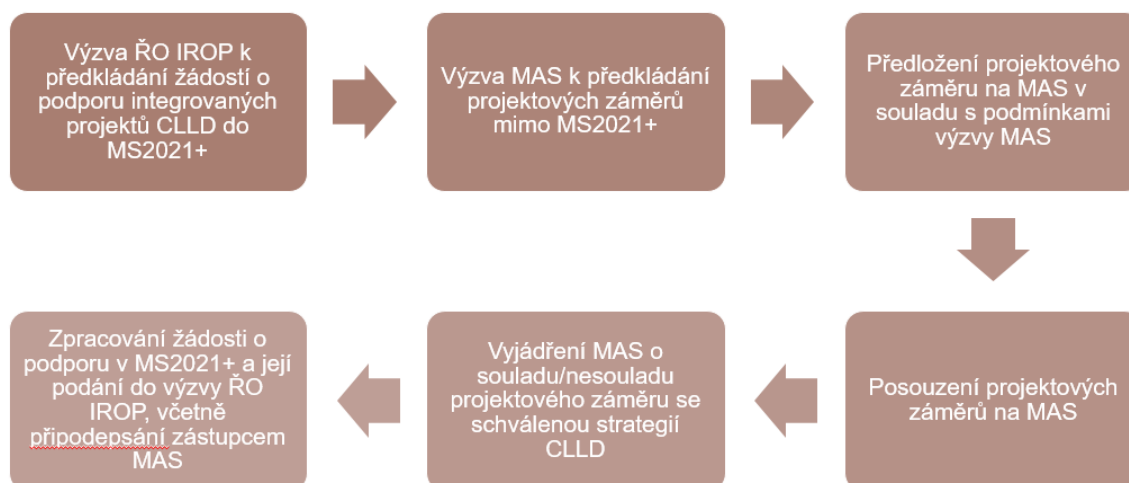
Výzva ŘO IROP k předkládání žádostí o podporu integrovaných projektů CLLD do MS2021+

Výzva MAS k předkládání projektových záměrů mimo MS2021+

Předložení projektového záměru na MAS v souladu s podmínkami výzvy MAS

Posouzení projektových záměrů na MAS

Vyjádření MAS o souladu/nesouladu projektového záměru se schválenou strategií CLLD

Zpracování žádosti o podporu v MS2021+ a její podání do výzvy ŘO IROP, včetně připodepsání zástupcem MAS